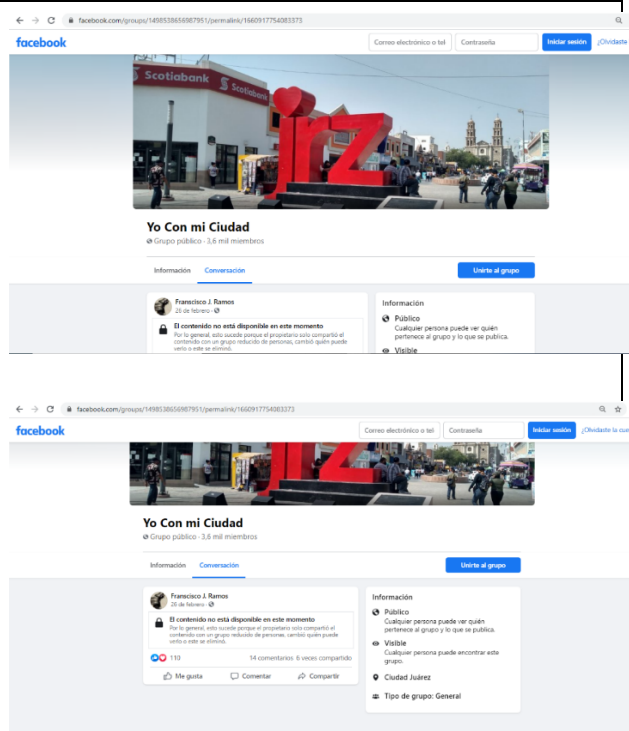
facebook.com/groups/1498538656987951/permalink/1660917754083373

facebook

Correo electrónico o tel | Contraseña | Iniciar sesión | ¿Olvidaste

Scotiabank

Scotiabank

Yo Con mi Ciudad

Grupo público · 3,6 mil miembros

Información | Conversación | Unirte al grupo

Francisco J. Ramos
26 de febrero ·

El contenido no está disponible en este momento
Por lo general, esto sucede porque el propietario solo compartió el contenido con un grupo reducido de personas, cambió quién puede verlo o este se eliminó.

Información
Público
Cualquier persona puede ver quién pertenece al grupo y lo que se publica.
Visible

facebook.com/groups/1498538656987951/permalink/1660917754083373

facebook

Correo electrónico o tel | Contraseña | Iniciar sesión | ¿Olvidaste la cue

Yo Con mi Ciudad

Grupo público · 3,6 mil miembros

Información | Conversación | Unirte al grupo

Francisco J. Ramos
26 de febrero ·

El contenido no está disponible en este momento
Por lo general, esto sucede porque el propietario solo compartió el contenido con un grupo reducido de personas, cambió quién puede verlo o este se eliminó.

110 | 14 comentarios 6 veces compartido

Me gusta | Comentar | Compartir

Información
Público
Cualquier persona puede ver quién pertenece al grupo y lo que se publica.
Visible
Cualquier persona puede encontrar este grupo.
Ciudad Juárez
Tipo de grupo: General